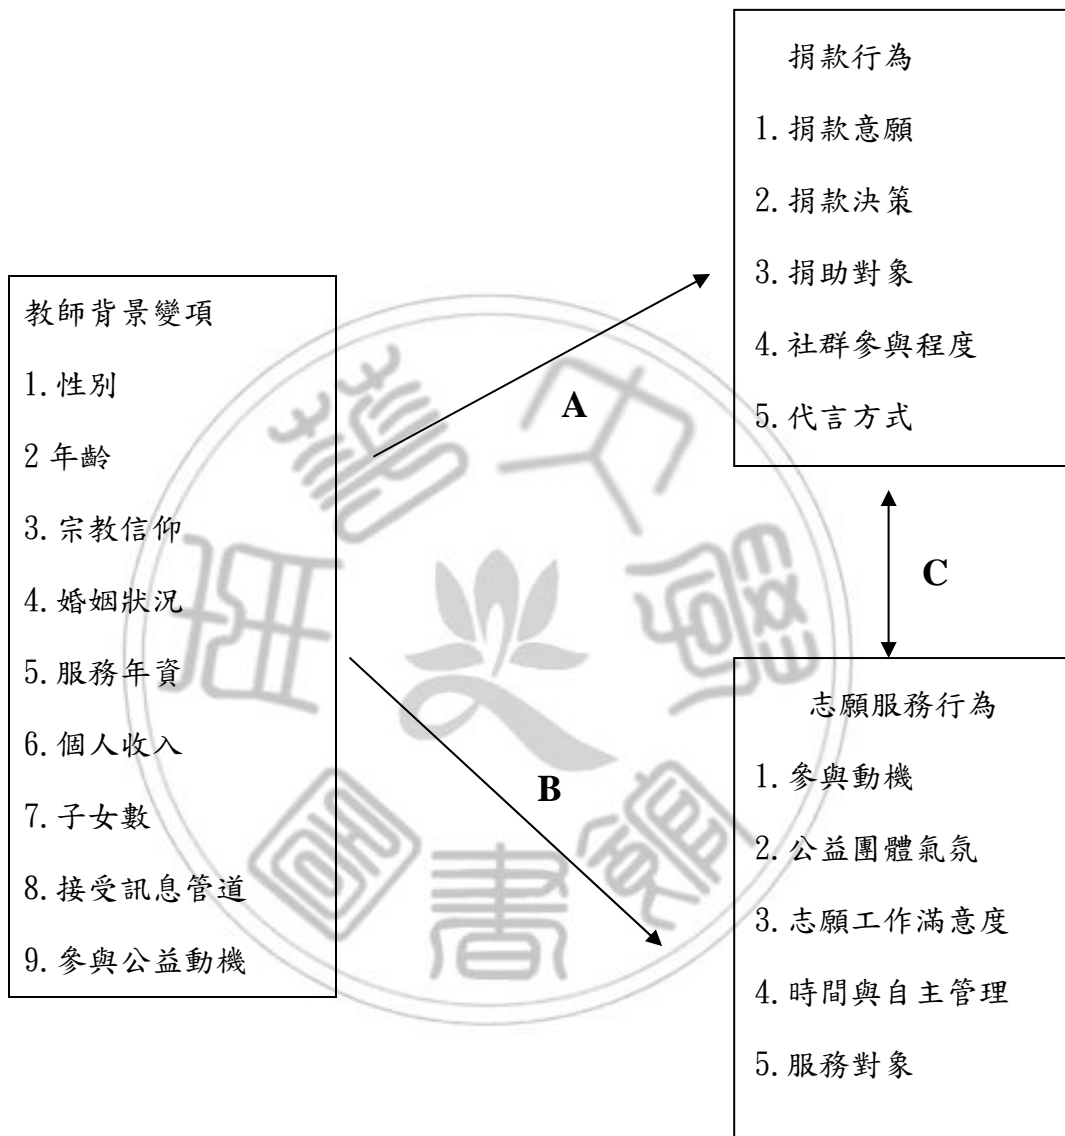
捐款行為
1. 捐款意願
2. 捐款決策
3. 捐助對象
4. 社群參與程度
5. 代言方式

教師背景變項
1. 性別
2 年齡
3. 宗教信仰
4. 婚姻狀況
5. 服務年資
6. 個人收入
7. 子女數
8. 接受訊息管道
9. 參與公益動機

A

C

B

志願服務行為
1. 參與動機
2. 公益團體氣氛
3. 志願工作滿意度
4. 時間與自主管理
5. 服務對象